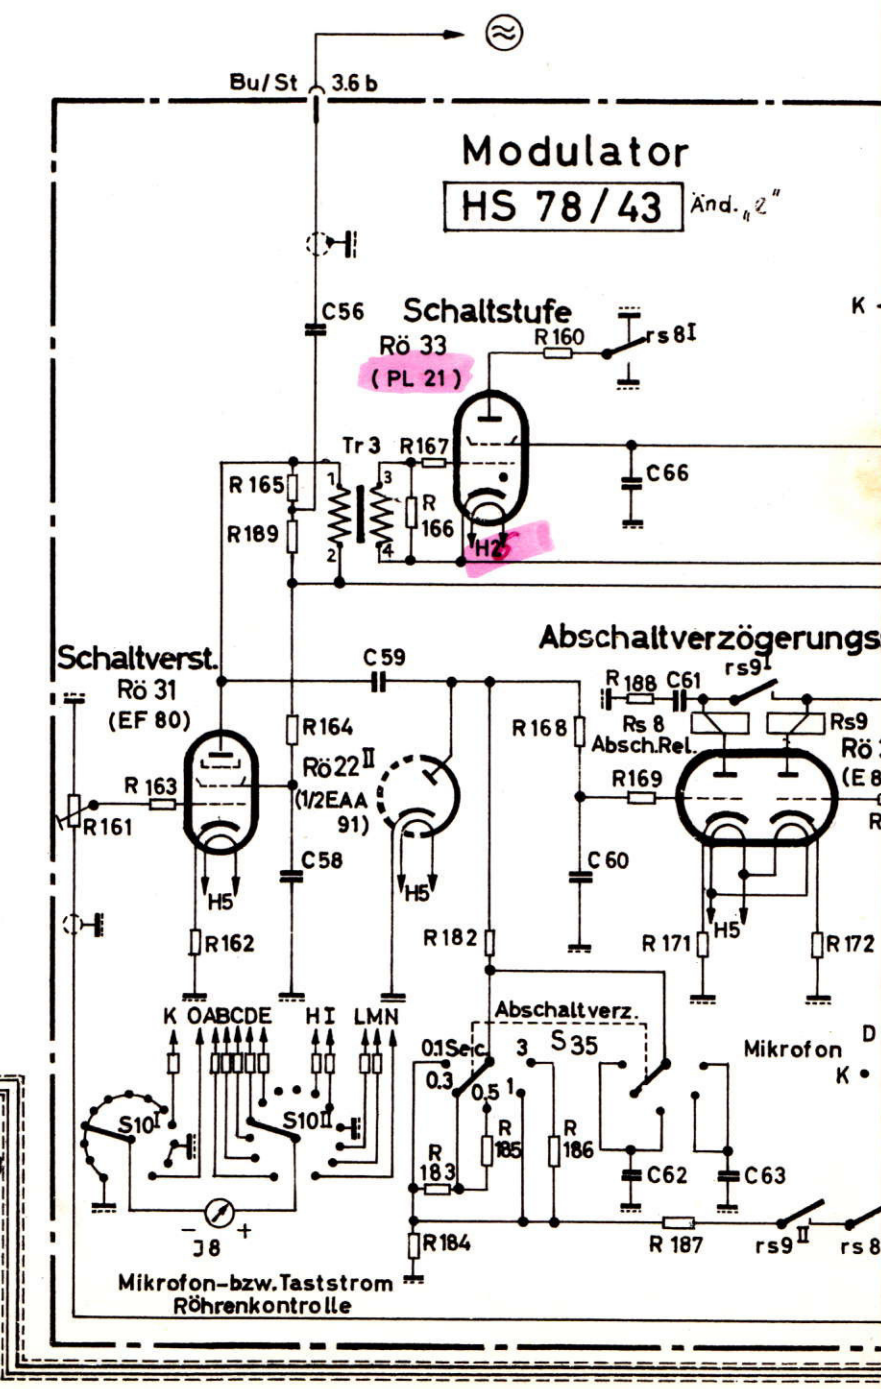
≈

Bu/St 3.6 b

Modulator

HS 78/43 Änd. „2"

C56

Schaltstufe

Rö 33

(PL 21)

R 160

rs 8 I

K

Tr 3

R167

R 165

1

3

R

166

C66

R189

2

4

H2

Abschaltverzögerungs

Schaltverst.

Rö 31

(EF 80)

C 59

R 188

C61

rs9 I

Rs 8

Absch.Rel.

Rs9

R164

R 168

Rö 22 II

(1/2EAA 91)

R 163

R161

R169

(E 8

C58

C 60

H5

H5

R 162

R 182

R 171

H5

R 172

K OABCDE HI LMN

Abschaltverz.

S 35

0.1Sec.

3

Mikrofon

D

K

0.3

0.5

1

S10 I

S10 II

R 185

R 186

R 183

C62

C63

J8

R184

R 187

rs9 II

rs 8

Mikrofon-bzw.Taststrom

Röhrenkontrolle